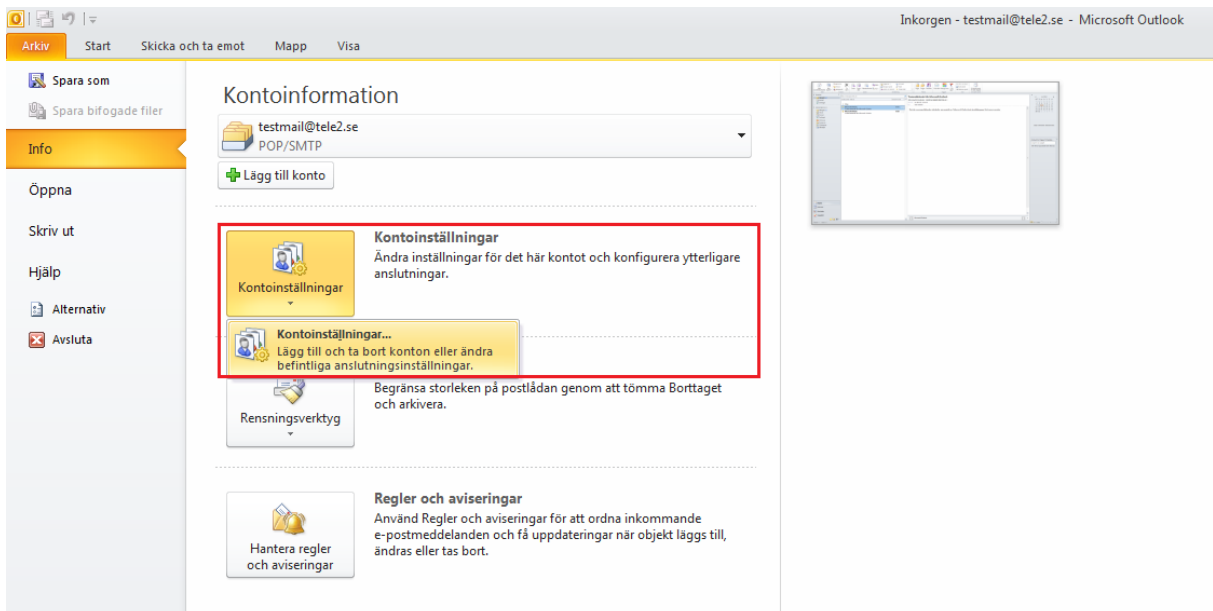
Inkorgen - testmail@tele2.se - Microsoft Outlook

Arkiv Start Skicka och ta emot Mapp Visa

Spara som
Spara bifogade filer
Info
Öppna
Skriv ut
Hjälp
Alternativ
Avsluta

Kontoinformation

testmail@tele2.se
POP/SMTP

Lägg till konto

Kontoinställningar

Kontoinställningar
Ändra inställningar för det här kontot och konfigurera ytterligare anslutningar.

Kontoinställningar...
Lägg till och ta bort konton eller ändra befintliga anslutningsinställningar.

Rensningsverktyg

Begränsa storleken på postlådan genom att tömma Borttaget och arkivera.

Hantera regler och aviseringar

Regler och aviseringar
Använd Regler och aviseringar för att ordna inkommande e-postmeddelanden och få uppdateringar när objekt läggs till, ändras eller tas bort.